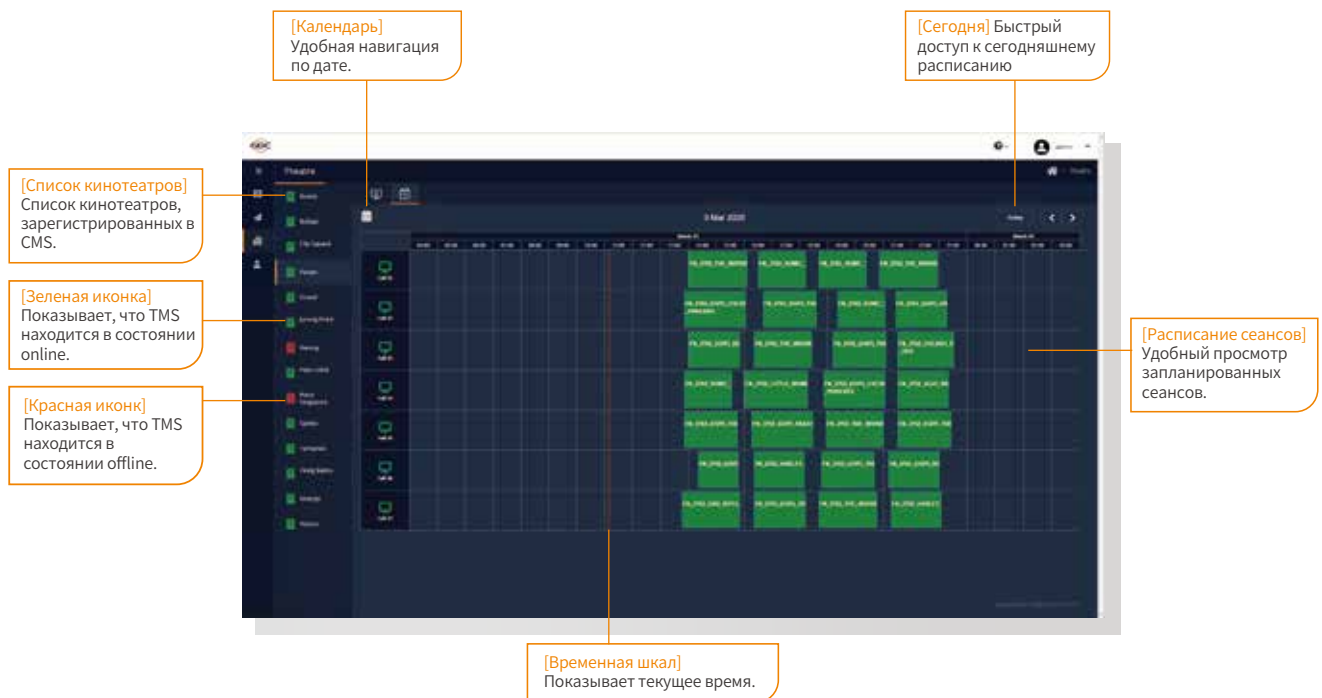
[Календарь]
Удобная навигация по дате.

[Сегодня] Быстрый доступ к сегодняшнему расписанию

[Список кинотеатров]
Список кинотеатров, зарегистрированных в CMS.

[Зеленая иконка]
Показывает, что TMS находится в состоянии online.

[Красная иконк]
Показывает, что TMS находится в состоянии offline.

[Расписание сеансов]
Удобный просмотр запланированных сеансов.

[Временная шкал]
Показывает текущее время.